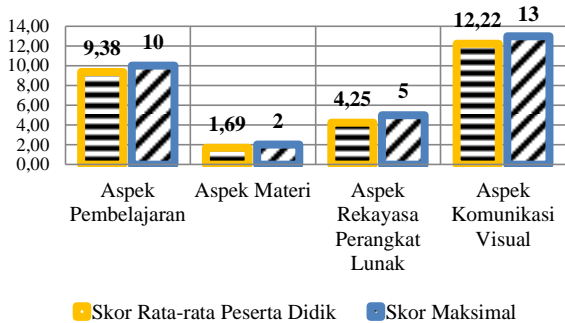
14,00
12,00
10,00
8,00
6,00
4,00
2,00
0,00

9,38
10
1,69
2
4,25
5
12,22
13

Aspek Pembelajaran
Aspek Materi
Aspek Rekayasa Perangkat Lunak
Aspek Komunikasi Visual

Skor Rata-rata Peserta Didik
Skor Maksimal